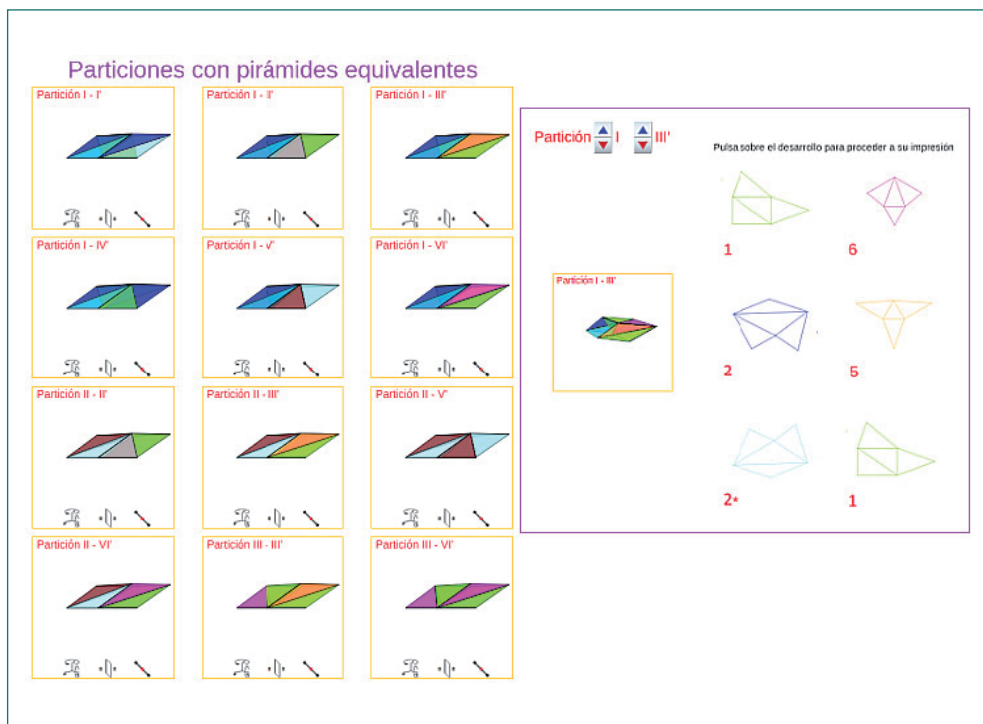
Particiones con pirámides equivalentes

Partición I - I'

Partición I - II'

Partición I - III'

Partición I - IV'

Partición I - V'

Partición I - VI'

Partición II - II'

Partición II - III'

Partición II - V'

Partición II - VI'

Partición III - III'

Partición III - VI'

Partición I III'

Pulsa sobre el desarrollo para proceder a su impresión

Partición I - III'

1

6

2

5

2*

1